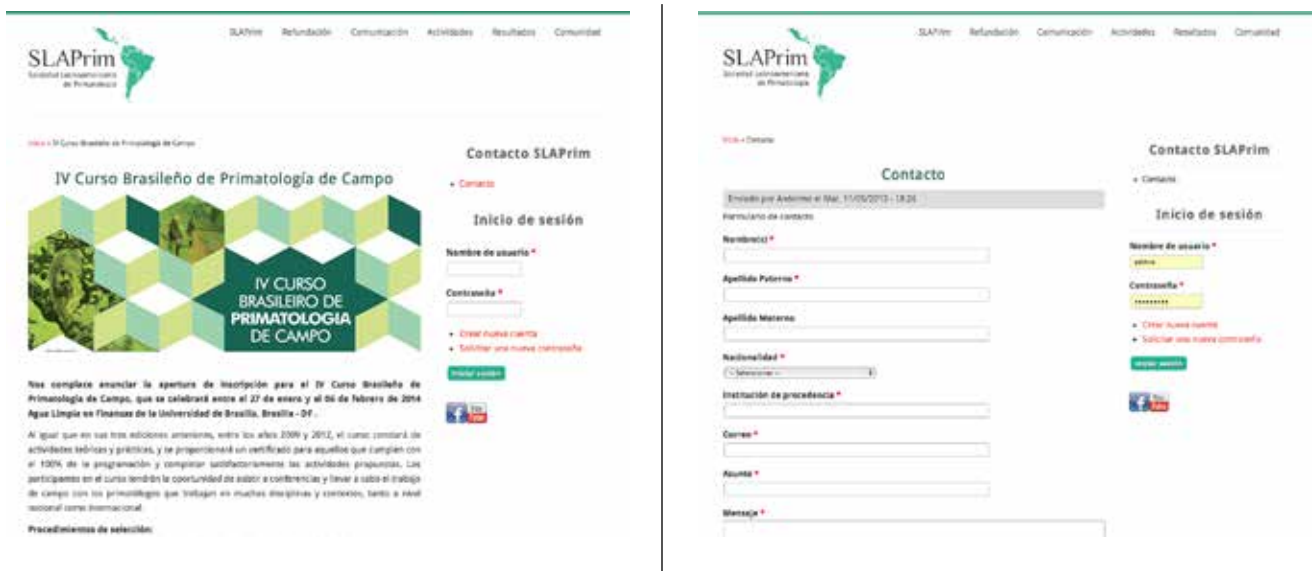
SLAPrim
Sociedad Latinoamericana de Primatología

SLAPrim Refundación Comunicación Actividades Resultados Comunidad

Inicio » IV Curso Brasileño de Primatología de Campo

IV Curso Brasileño de Primatología de Campo

IV CURSO BRASILEIRO DE PRIMATOLOGIA DE CAMPO

Nos complace anunciar la apertura de inscripción para el IV Curso Brasileño de Primatología de Campo, que se celebrará entre el 27 de enero y el 06 de febrero de 2014 Agua Limpia en Fazenda de la Universidad de Brasilia, Brasilia - DF.

Al igual que en sus tres ediciones anteriores, entre los años 2009 y 2012, el curso constará de actividades teóricas y prácticas, y se proporcionará un certificado para aquellos que cumplen con el 100% de la programación y completar satisfactoriamente las actividades propuestas. Los participantes en el curso tendrán la oportunidad de asistir a conferencias y llevar a cabo el trabajo de campo con los primatólogos que trabajan en muchas disciplinas y contextos, tanto a nivel nacional como internacional.

Procedimientos de selección:

Contacto SLAPrim
• Contacto

Inicio de sesión
Nombre de usuario *
Contraseña *
• Crear nueva cuenta
• Solicitar una nueva contraseña
Iniciar sesión

SLAPrim
Sociedad Latinoamericana de Primatología

SLAPrim Refundación Comunicación Actividades Resultados Comunidad

Inicio » Contacto

Contacto

Enviado por Anónimo el Mar, 11/05/2013 - 18:24

Formulario de contacto

Nombre(s) *
Apellido Paterno *
Apellido Materno
Nacionalidad *
- Seleccionar -
Institución de procedencia *
Correo *
Asunto *
Mensaje *

Contacto SLAPrim
• Contacto

Inicio de sesión
Nombre de usuario *
admin
Contraseña *
••••••••••
• Crear nueva cuenta
• Solicitar una nueva contraseña
Iniciar sesión